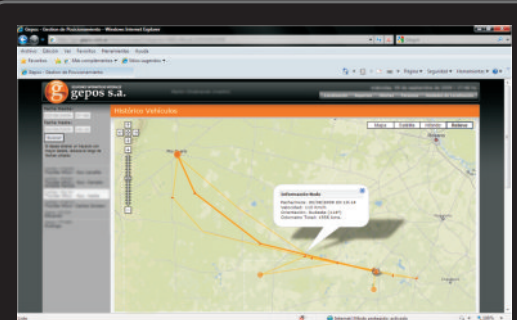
Gepos - Gestion de Posicionamiento - Windows Internet Explorer

Archivo Edición Ver Favoritos Herramientas Ayuda

Favoritos Más complementos Sitios sugeridos

Gepos - Gestion de Posicionamiento

Página Seguridad Herramientas

gepos s.a.

Histórico Vehículos

Mapa Satélite Híbrido Relieve

Información Nodo

Fecha/Hora: 30/09/2009 20:13:14
Velocidad: 110 Km/h
Orientación: Sudeste (144º)
Odómetro Total: 1090 kms.

Buscar

Internet | Modo protegido: activado

100%